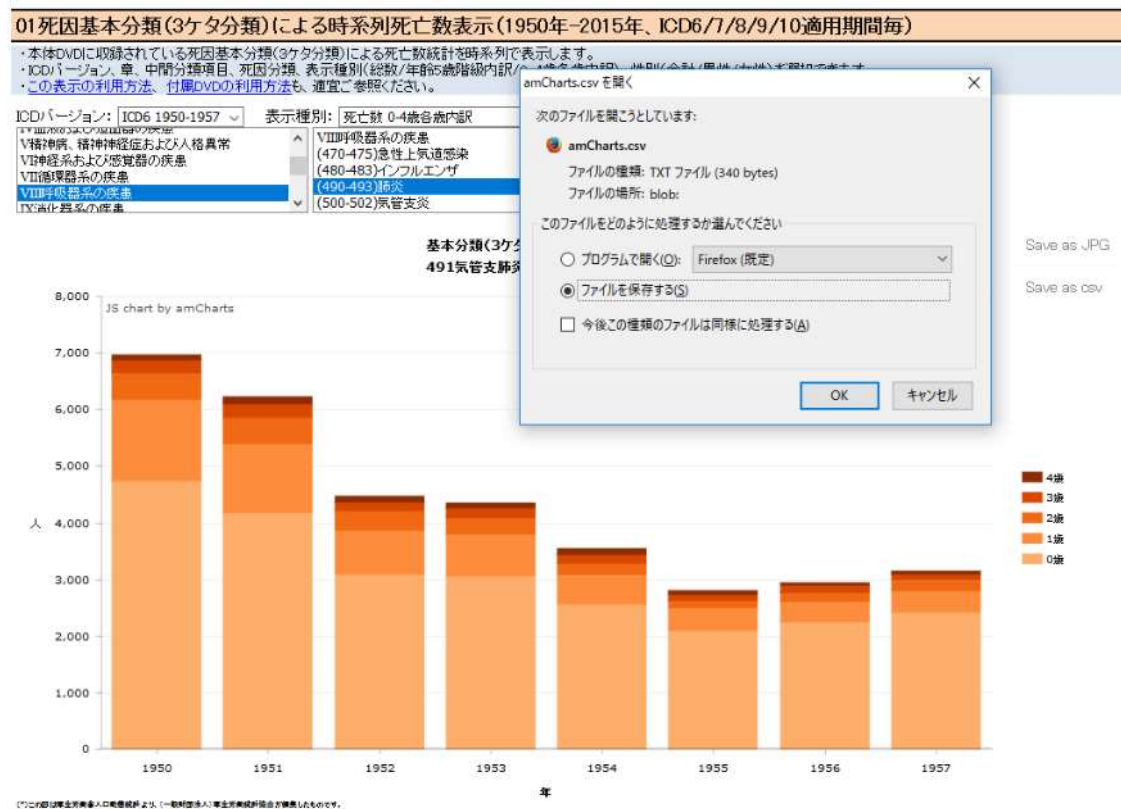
01死因基本分類(3ケタ分類)による時系列死亡数表示(1950年-2015年、ICD6/7/8/9/10適用期間毎)

・本体DVDに収録されている死因基本分類(3ケタ分類)による死亡数統計を時系列で表示します。
・ICDバージョン、章、中間分類項目、死因分類、表示種別(総数/年齢5歳階級内訳/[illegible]
・この表示の利用方法、付属DVDの利用方法も、適宜ご参照ください。

ICDバージョン: ICD6 1950-1957
表示種別: 死亡数 0-4歳各歳内訳

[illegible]
V精神病、精神神経症および人格異常
VI神経系および感覚器の疾患
VII循環器系の疾患
VIII呼吸器系の疾患
IX消化器系の疾患

VIII呼吸器系の疾患
(470-475)急性上気道感染
(480-483)インフルエンザ
(490-493)肺炎
(500-502)気管支炎

amCharts.csv を開く
次のファイルを開こうとしています:
amCharts.csv
ファイルの種類: TXT ファイル (340 bytes)
ファイルの場所: blob:
このファイルをどのように処理するか選んでください
プログラムで開く(O): Firefox (既定)
ファイルを保存する(S)
今後この種類のファイルは同様に処理する(A)
OK
キャンセル

基本分類(3ケ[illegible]
491気管支肺炎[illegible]

Save as JPG
Save as csv

JS chart by amCharts

8,000
7,000
6,000
5,000
4,000
3,000
2,000
1,000
0
人

1950
1951
1952
1953
1954
1955
1956
1957
年

4歳
3歳
2歳
1歳
0歳

(*)この図は厚生労働省人口動態統計より、(一般財団法人)厚生労働統計協会が編集したものです。